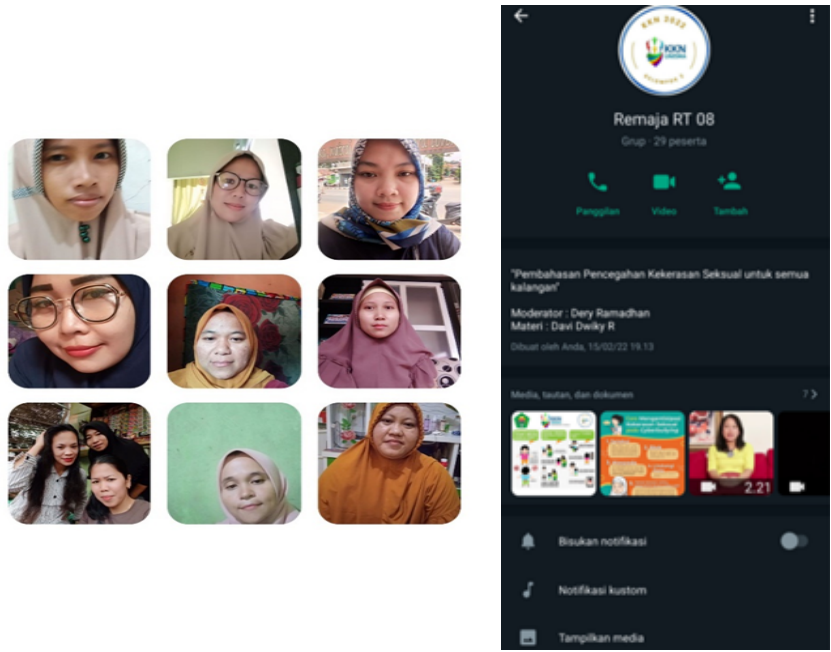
KKN 2022

KKN

KELOMPOK 5

Remaja RT 08

Grup · 29 peserta

Panggilan

Video

Tambah

"Pembahasan Pencegahan Kekerasan Seksual untuk semua kalangan"

Moderator : Dery Ramadhan
Materi : Davi Dwiky R

Dibuat oleh Anda, 15/02/22 19.13

Media, tautan, dan dokumen

7 >

2.21

Bisukan notifikasi

Notifikasi kustom

Tampilkan media